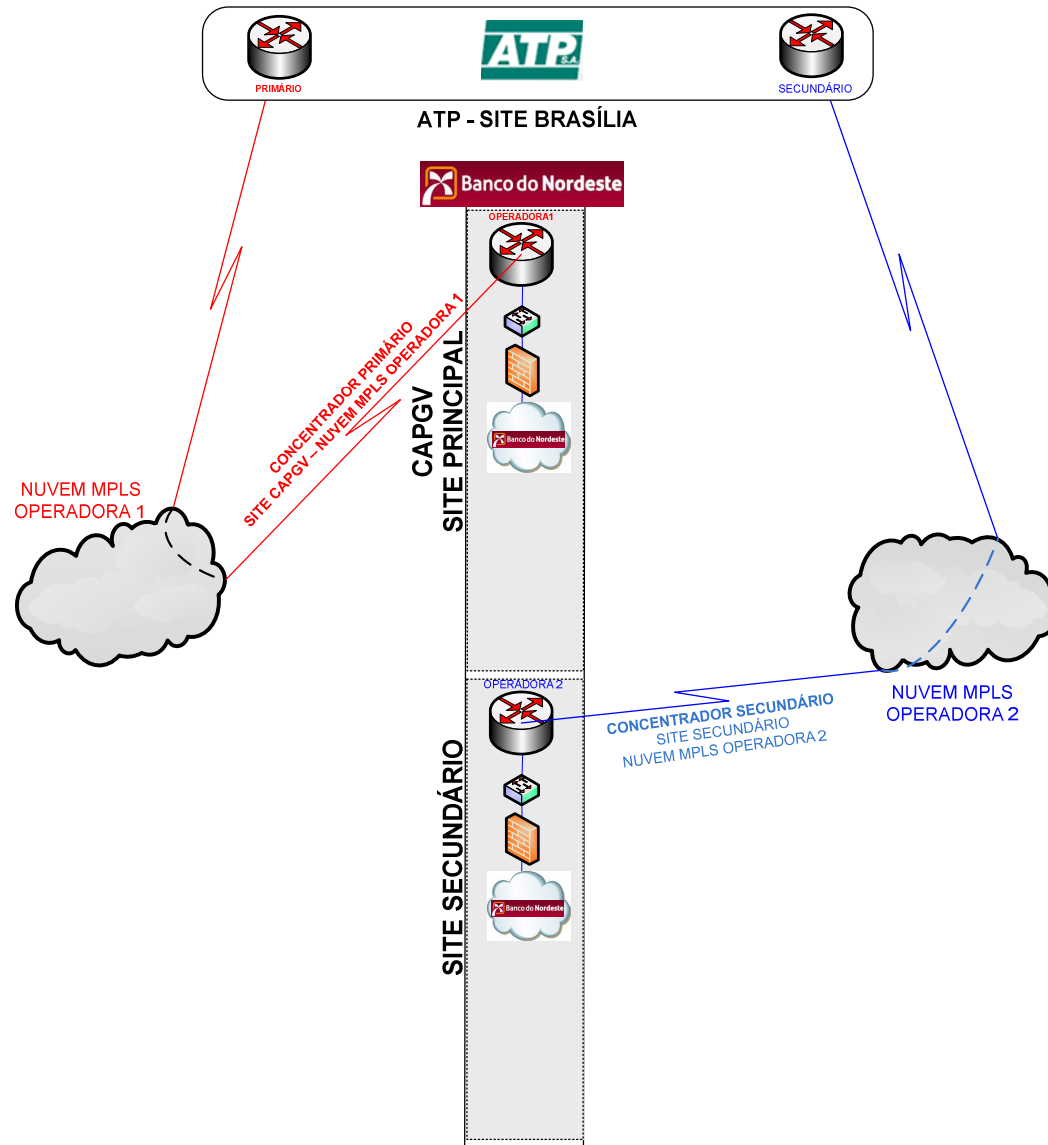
PRIMÁRIO

ATP S.A

SECUNDÁRIO

ATP - SITE BRASÍLIA

Banco do Nordeste

OPERADORA1

CONCENTRADOR PRIMÁRIO
SITE CAPGV – NUVEM MPLS OPERADORA 1

CAPGV
SITE PRINCIPAL

Banco do Nordeste

NUVEM MPLS
OPERADORA 1

OPERADORA 2

CONCENTRADOR SECUNDÁRIO
SITE SECUNDÁRIO
NUVEM MPLS OPERADORA 2

NUVEM MPLS
OPERADORA 2

SITE SECUNDÁRIO

Banco do Nordeste